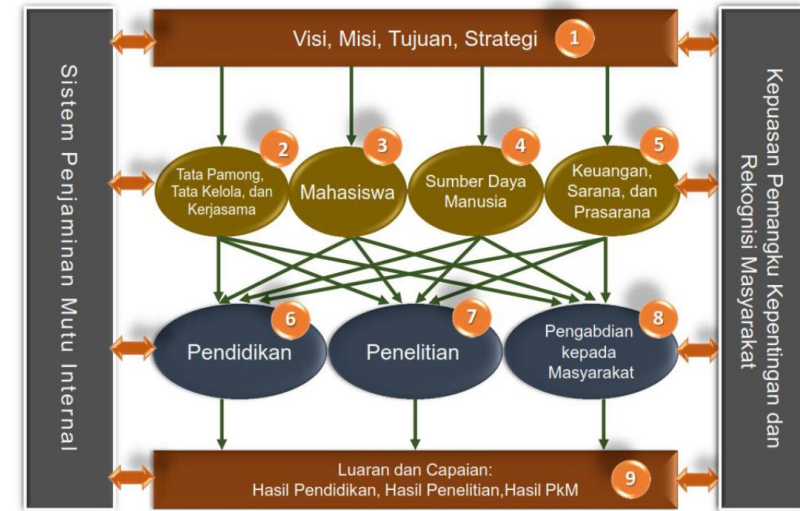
Sistem Penjaminan Mutu Internal

Visi, Misi, Tujuan, Strategi 1

Kepuasan Pemangku Kepentingan dan Rekognisi Masyarakat

2 Tata Pamong, Tata Kelola, dan Kerjasama

3 Mahasiswa

4 Sumber Daya Manusia

5 Keuangan, Sarana, dan Prasarana

6 Pendidikan

7 Penelitian

8 Pengabdian kepada Masyarakat

Luaran dan Capaian: Hasil Pendidikan, Hasil Penelitian,Hasil PkM 9